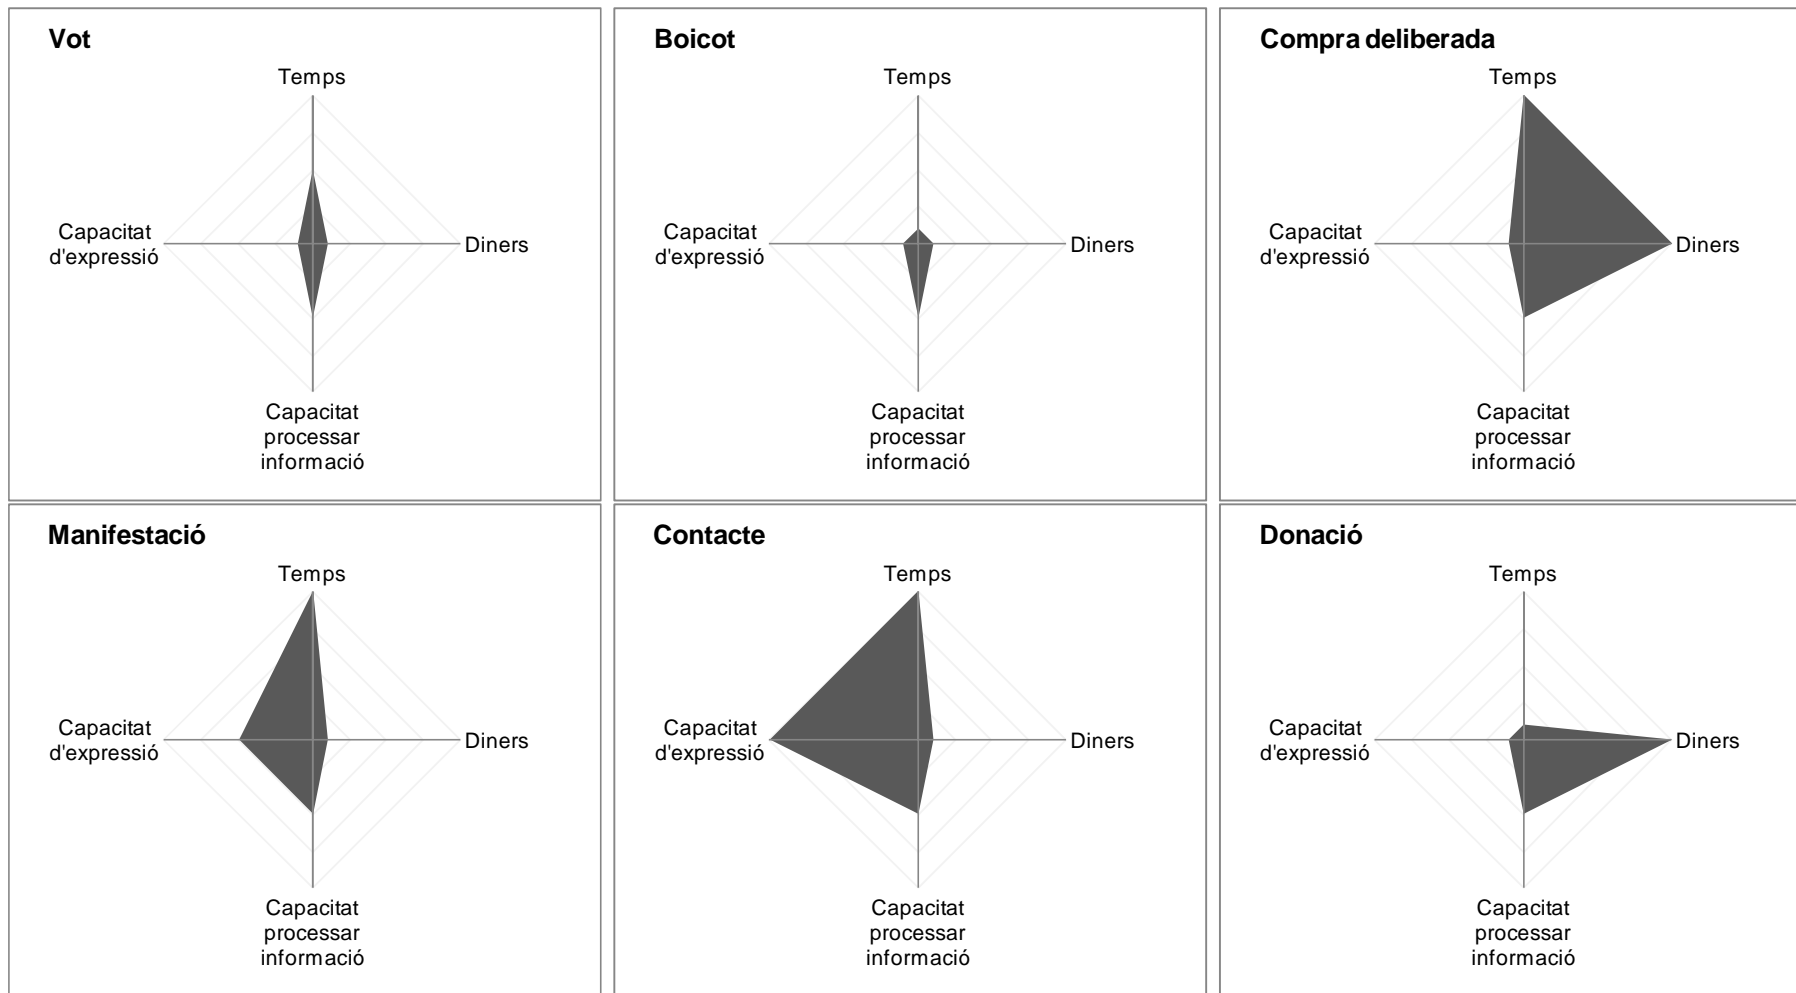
Vot
Temps
Capacitat d'expressió
Diners
Capacitat processar informació

Boicot
Temps
Capacitat d'expressió
Diners
Capacitat processar informació

Compra deliberada
Temps
Capacitat d'expressió
Diners
Capacitat processar informació

Manifestació
Temps
Capacitat d'expressió
Diners
Capacitat processar informació

Contacte
Temps
Capacitat d'expressió
Diners
Capacitat processar informació

Donació
Temps
Capacitat d'expressió
Diners
Capacitat processar informació